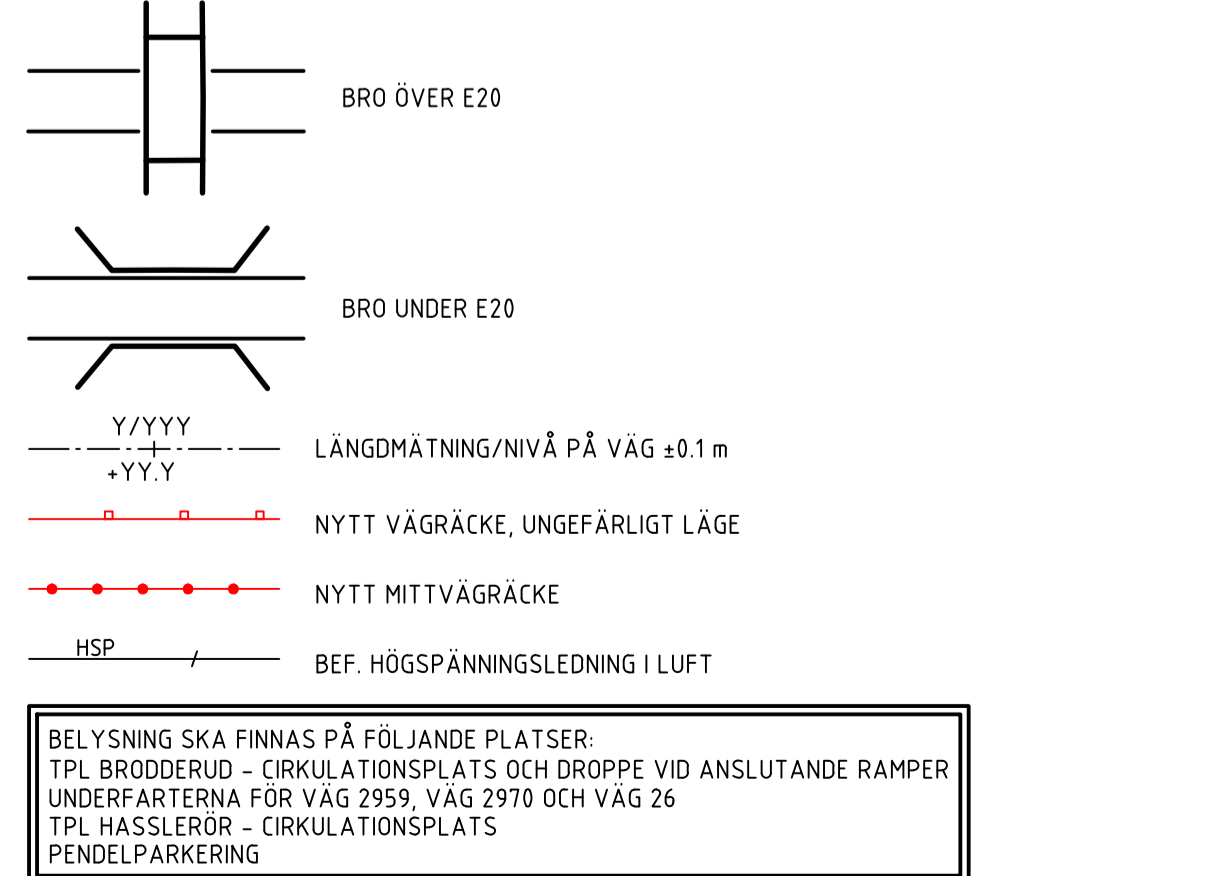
BRO ÖVER E20

BRO UNDER E20

Y/YYY
+YY.Y

LÄNGDMÄTNING/NIVÅ PÅ VÄG ±0.1 m

NYTT VÄGRÄCKE, UNGEFÄRLIGT LÄGE

NYTT MITTVÄGRÄCKE

HSP

BEF. HÖGSPÄNNINGSLEDNING I LUFT

BELYSNING SKA FINNAS PÅ FÖLJANDE PLATSER:
TPL BRODDERUD - CIRKULATIONSPLATS OCH DROPPE VID ANSLUTANDE RAMPER
UNDERFARTERNA FÖR VÄG 2959, VÄG 2970 OCH VÄG 26
TPL HASSLERÖR - CIRKULATIONSPLATS
PENDELPARKERING